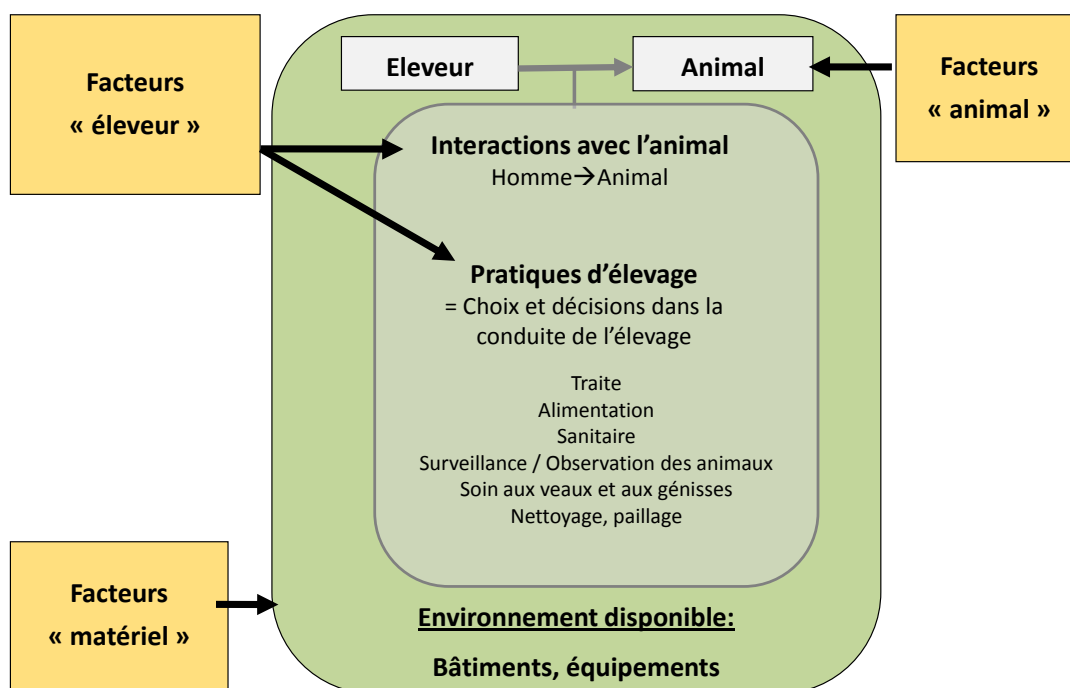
Facteurs « éleveur »

Eleveur

Animal

Facteurs « animal »

Interactions avec l'animal
Homme→Animal

Pratiques d'élevage
= Choix et décisions dans la conduite de l'élevage

Traite
Alimentation
Sanitaire
Surveillance / Observation des animaux
Soin aux veaux et aux génisses
Nettoyage, paillage

Facteurs « matériel »

Environnement disponible:

Bâtiments, équipements